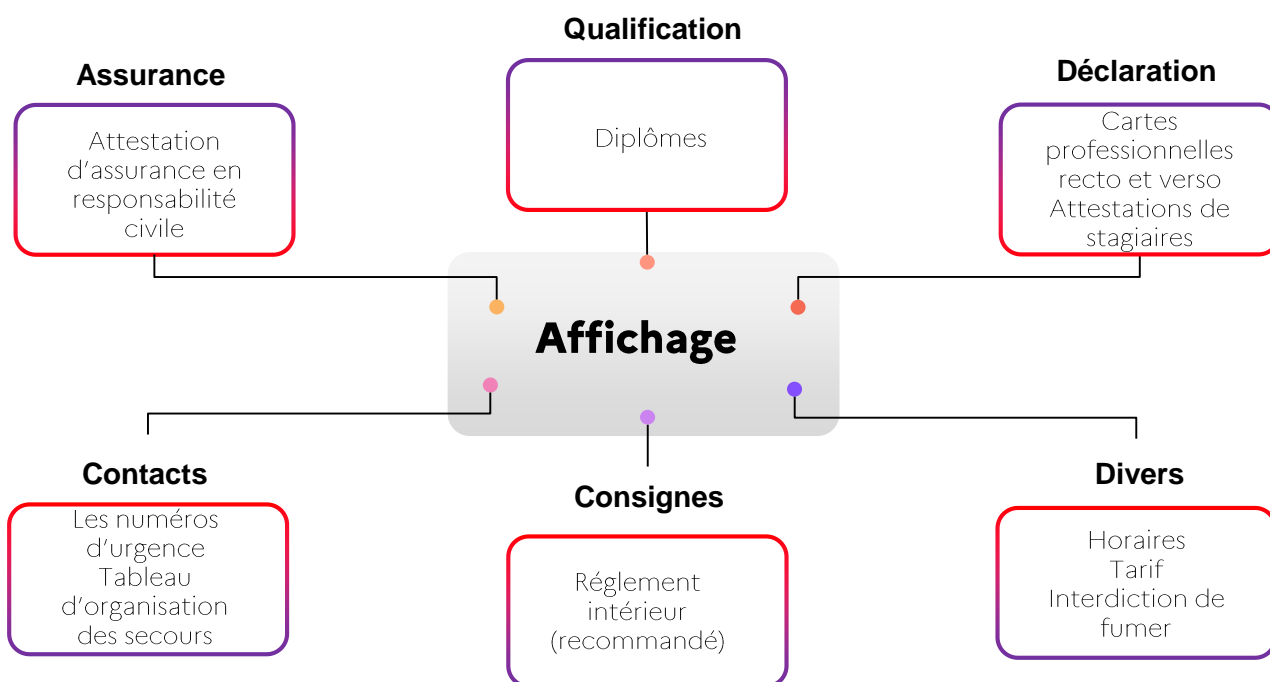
Qualification

Diplômes

Assurance

Attestation d’assurance en responsabilité civile

Déclaration

Cartes professionnelles recto et verso
Attestations de stagiaires

Affichage

Contacts

Les numéros d’urgence
Tableau d’organisation des secours

Consignes

Réglement intérieur (recommandé)

Divers

Horaires
Tarif
Interdiction de fumer